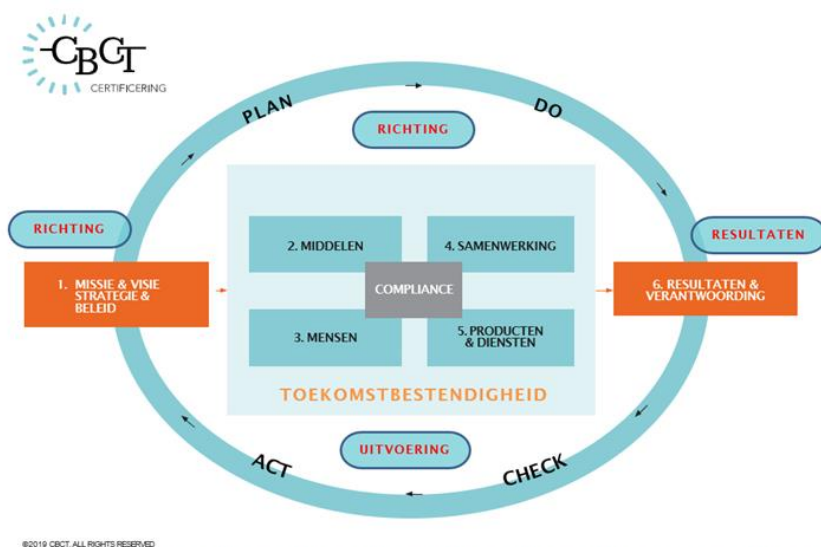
CBCT
CERTIFICERING

PLAN

DO

RICHTING

RICHTING

RESULTATEN

2. MIDDELEN

4. SAMENWERKING

1. MISSIE & VISIE STRATEGIE & BELEID

COMPLIANCE

6. RESULTATEN & VERANTWOORDING

3. MENSEN

5. PRODUCTEN & DIENSTEN

TOEKOMSTBESTENDIGHEID

UITVOERING

ACT

CHECK

©2019 CBCT. ALL RIGHTS RESERVED